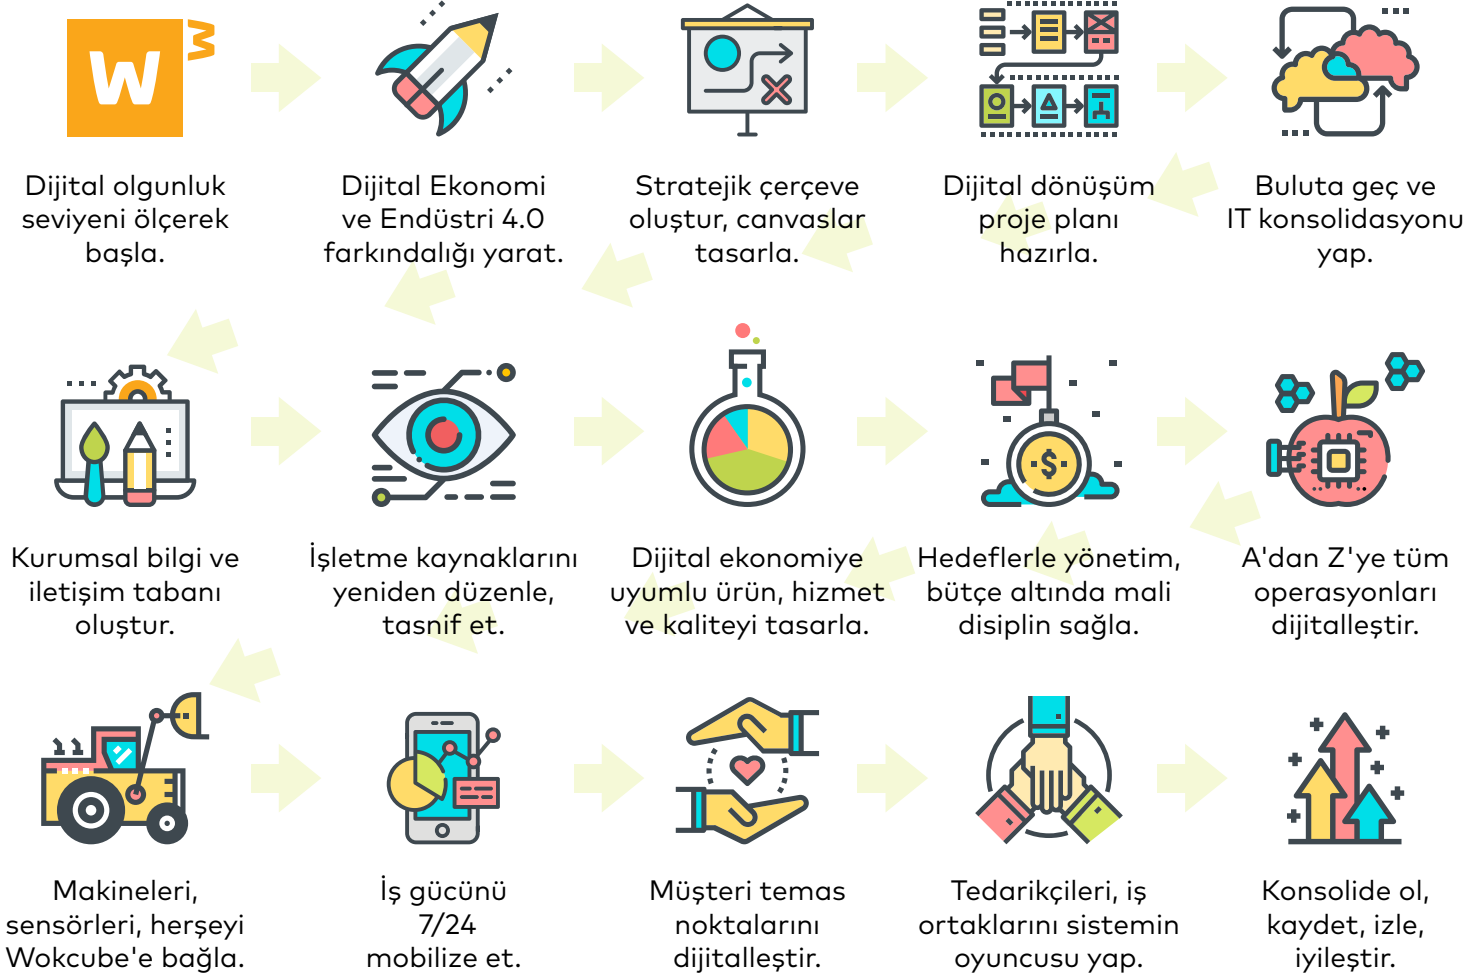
W3

Dijital olgunluk seviyeni ölçerek başla.

Dijital Ekonomi ve Endüstri 4.0 farkındalığı yarat.

Stratejik çerçeve oluştur, canvaslar tasarla.

Dijital dönüşüm proje planı hazırla.

Buluta geç ve IT konsolidasyonu yap.

Kurumsal bilgi ve iletişim tabanı oluştur.

İşletme kaynaklarını yeniden düzenle, tasnif et.

Dijital ekonomiye uyumlu ürün, hizmet ve kaliteyi tasarla.

Hedeflerle yönetim, bütçe altında mali disiplin sağla.

A'dan Z'ye tüm operasyonları dijitalleştir.

Makineleri, sensörleri, herşeyi Wokcube'e bağla.

İş gücünü 7/24 mobilize et.

Müşteri temas noktalarını dijitalleştir.

Tedarikçileri, iş ortaklarını sistemin oyuncusu yap.

Konsolide ol, kaydet, izle, iyileştir.